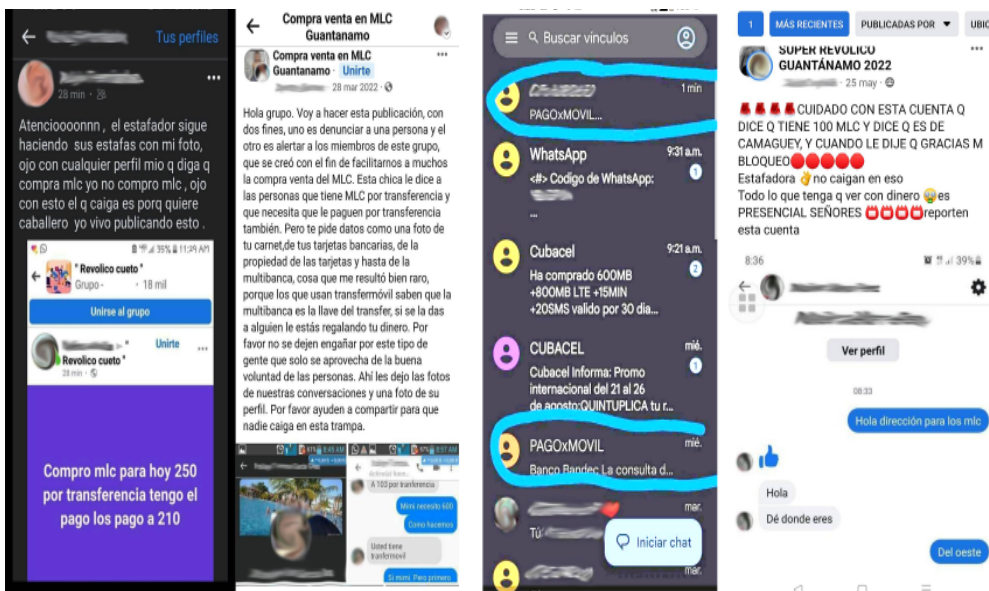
Tus perfiles

28 min ·

Atencioooonnn , el estafador sigue haciendo sus estafas con mi foto, ojo con cualquier perfil mio q diga q compra mlc yo no compro mlc , ojo con esto el q caiga es porq quiere caballero yo vivo publicando esto .

11:29 AM

" Revolico cueto "

Grupo · 18 mil

Unirse al grupo

Unirte

Revolico cueto "

28 min ·

Compro mlc para hoy 250 por transferencia tengo el pago los pago a 210

Compra venta en MLC Guantanamo

Compra venta en MLC Guantanamo · Unirte

28 mar 2022 ·

Hola grupo. Voy a hacer esta publicación, con dos fines, uno es denunciar a una persona y el otro es alertar a los miembros de este grupo, que se creó con el fin de facilitarnos a muchos la compra venta del MLC. Esta chica le dice a las personas que tiene MLC por transferencia y que necesita que le paguen por transferencia también. Pero te pide datos como una foto de tu carnet,de tus tarjetas bancarias, de la propiedad de las tarjetas y hasta de la multibanca, cosa que me resultó bien raro, porque los que usan transfermóvil saben que la multibanca es la llave del transfer, si se la das a alguien le estás regalando tu dinero. Por favor no se dejen engañar por este tipo de gente que solo se aprovecha de la buena voluntad de las personas. Ahí les dejo las fotos de nuestras conversaciones y una foto de su perfil. Por favor ayuden a compartir para que nadie caiga en esta trampa.

A 103 por transferencia

Mimi necesito 600

Como hacemos

Usted tiene transfermovil

Si mimi. Pero primero

Buscar vínculos

1 min

PAGOxMOVIL...

WhatsApp 9:31 a.m.

<#> Codigo de WhatsApp:

Cubacel 9:21 a.m.

Ha comprado 600MB +800MB LTE +15MIN +20SMS valido por 30 dia...

CUBACEL mié.

Cubacel Informa: Promo internacional del 21 al 26 de agosto:QUINTUPLICA tu r...

PAGOxMOVIL mié.

Banco Bandec La consulta d...

mar.

Tú:

mar.

Iniciar chat

1 MÁS RECIENTES PUBLICADAS POR UBIC

SUPER REVOLICO GUANTÁNAMO 2022

25 may ·

CUIDADO CON ESTA CUENTA Q DICE Q TIENE 100 MLC Y DICE Q ES DE CAMAGUEY, Y CUANDO LE DIJE Q GRACIAS M BLOQUEO
Estafadora no caigan en eso
Todo lo que tenga q ver con dinero es PRESENCIAL SEÑORES reporten esta cuenta

8:36 39%

Ver perfil

08:33

Hola dirección para los mlc

Hola

Dé donde eres

Del oeste